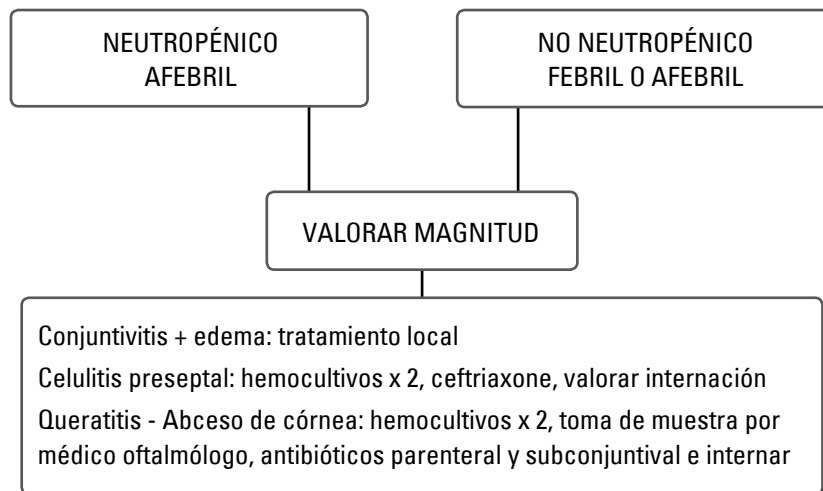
NEUTROPÉNICO
AFEBRIL

NO NEUTROPÉNICO
FEBRIL O AFEBRIL

VALORAR MAGNITUD

Conjuntivitis + edema: tratamiento local

Celulitis preseptal: hemocultivos x 2, ceftriaxone, valorar internación

Queratitis - Abceso de córnea: hemocultivos x 2, toma de muestra por médico oftalmólogo, antibióticos parenteral y subconjuntival e internar